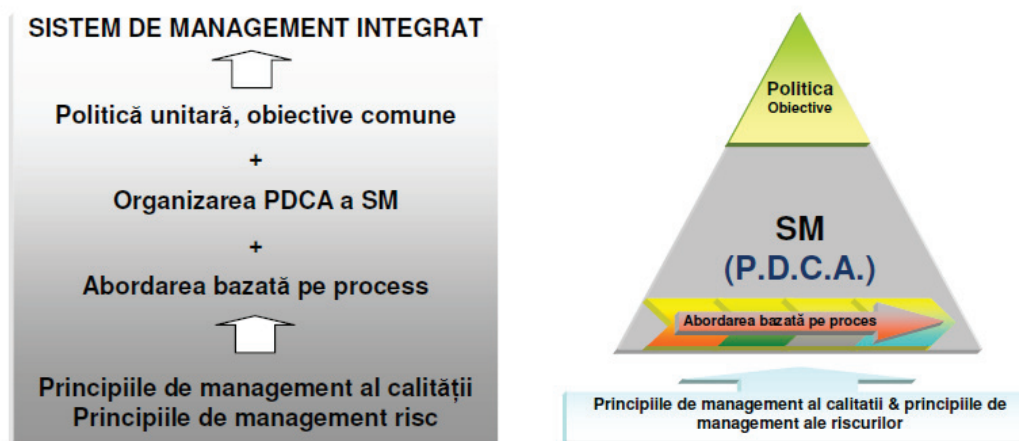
SISTEM DE MANAGEMENT INTEGRAT

Politică unitară, obiective comune

+

Organizarea PDCA a SM

+

Abordarea bazată pe process

Principiile de management al calității
Principiile de management risc

Politica
Obiective

SM
(P.D.C.A.)

Abordarea bazată pe proces

Principiile de management al calitatii & principiile de management ale riscurilor